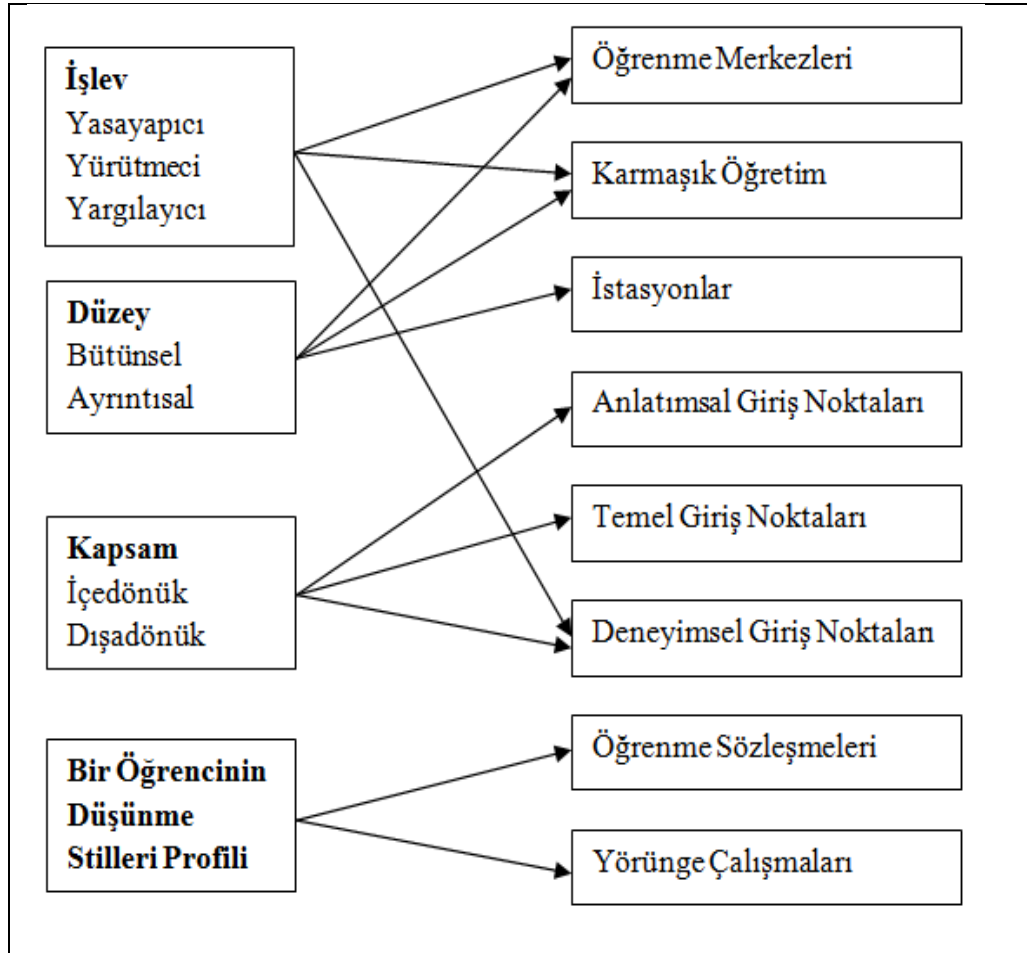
**İşlev**
Yasayapıcı
Yürütmeci
Yargılayıcı

**Düzey**
Bütünsel
Ayrıntısal

**Kapsam**
İçedönük
Dışadönük

**Bir Öğrencinin Düşünme Stilleri Profili**

Öğrenme Merkezleri

Karmaşık Öğretim

İstasyonlar

Anlatımsal Giriş Noktaları

Temel Giriş Noktaları

Deneyimsel Giriş Noktaları

Öğrenme Sözleşmeleri

Yörünge Çalışmaları